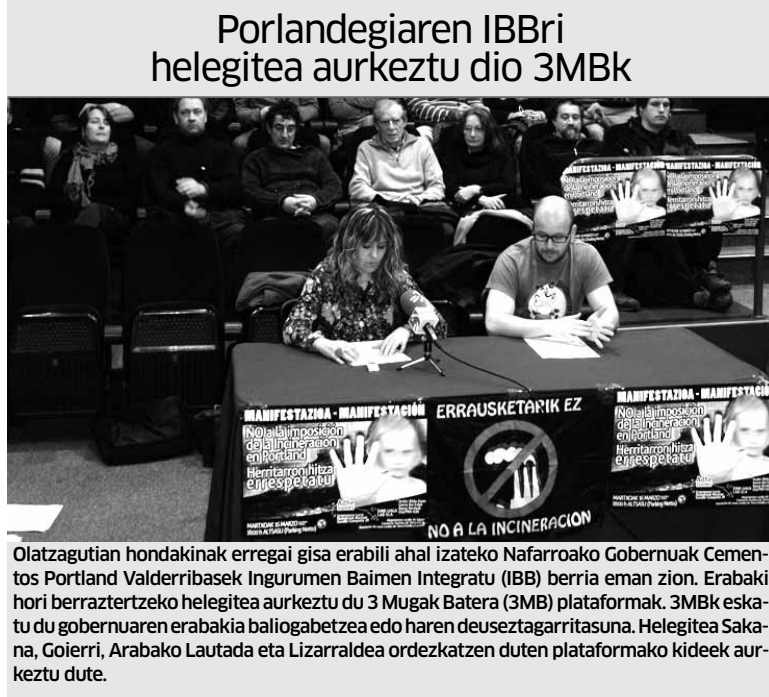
Porlandegiaren IBBri helegitea aurkeztu dio 3MBk

MANIFESTAZIOA - MANIFESTACIÓN
NO a la imposición de la incineración en Portland
Herritarron hitza errespetatu

ERRAUSKETARIK EZ
NO A LA INCINERACIÓN

MANIFESTAZIOA - MANIFESTACIÓN
NO a la imposición de la incineración en Portland
Herritarron hitza errespetatu

MANIFESTAZIOA - MANIFESTACIÓN
NO a la imposición de la incineración en Portland
Herritarron hitza errespetatu

Olatzagutian hondakinak erregai gisa erabili ahal izateko Nafarroako Gobernuak Cementos Portland Valderribasek Ingurumen Baimen Integratu (IBB) berria eman zion. Erabaki hori berraztertzeko helegitea aurkeztu du 3 Mugak Batera (3MB) plataformak. 3MBk eskatu du gobernuaren erabakia baliogabetzea edo haren deuseztagarritasuna. Helegitea Sakana, Goierri, Arabako Lautada eta Lizarraldea ordezkatzen duten plataformako kideek aurkeztu dute.